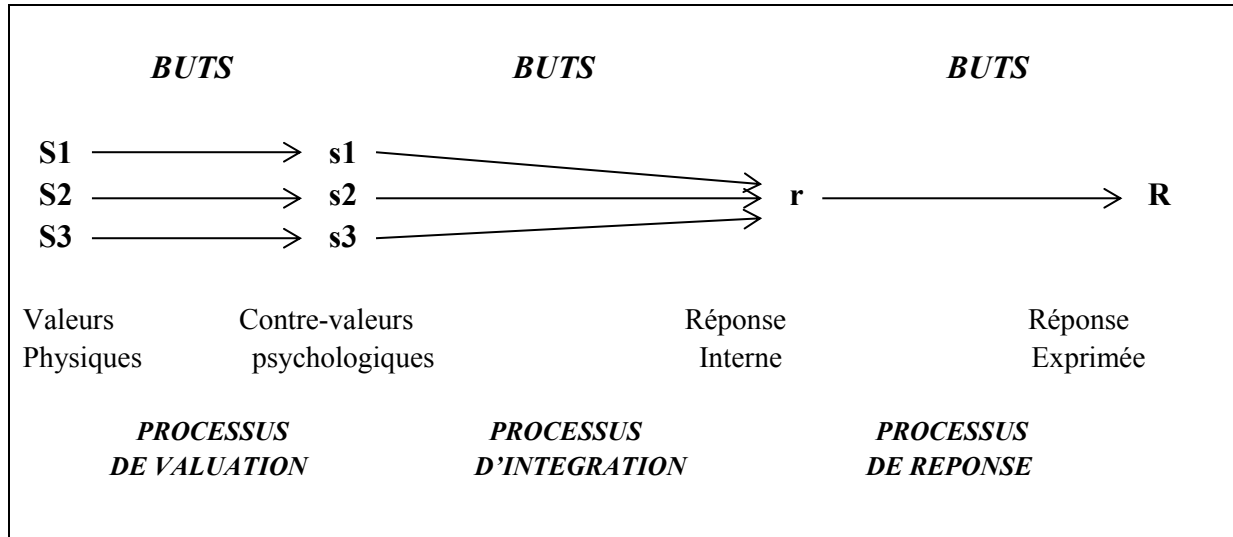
BUTS BUTS BUTS

S1 → s1
S2 → s2 → r → R
S3 → s3

Valeurs Physiques

Contre-valeurs psychologiques

Réponse Interne

Réponse Exprimée

PROCESSUS DE VALUATION

PROCESSUS D'INTEGRATION

PROCESSUS DE REPONSE